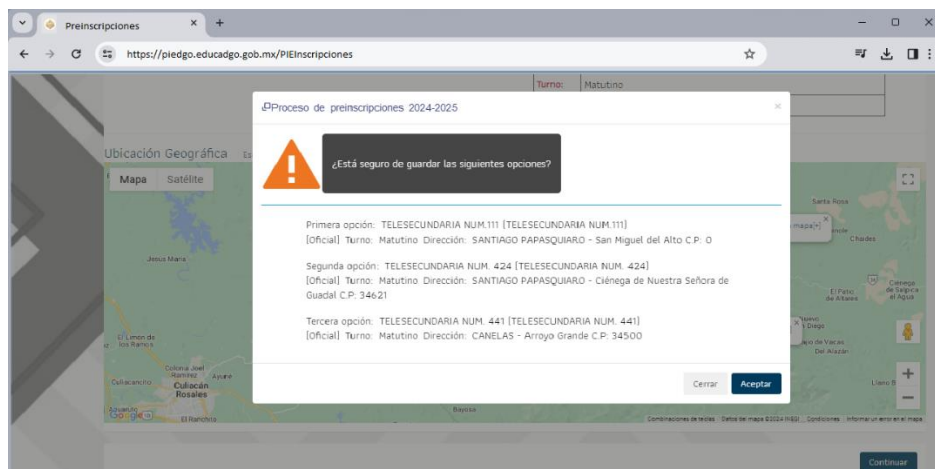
Preinscripciones

https://piedgo.educadgo.gob.mx/PIEInscripciones

Turno: Matutino

Ubicación Geográfica

Mapa Satélite

Proceso de preinscripciones 2024-2025

¿Está seguro de guardar las siguientes opciones?

Primera opción: TELESECUNDARIA NUM.111 [TELESECUNDARIA NUM.111] [Oficial] Turno: Matutino Dirección: SANTIAGO PAPASQUIARO - San Miguel del Alto C.P: 0

Segunda opción: TELESECUNDARIA NUM. 424 [TELESECUNDARIA NUM. 424] [Oficial] Turno: Matutino Dirección: SANTIAGO PAPASQUIARO - Ciénega de Nuestra Señora de Guadal C.P: 34621

Tercera opción: TELESECUNDARIA NUM. 441 [TELESECUNDARIA NUM. 441] [Oficial] Turno: Matutino Dirección: CANELAS - Arroyo Grande C.P: 34500

Cerrar Aceptar

Jesús María
El Limón de los Ramos
Colonia Joel Ramírez
Culiacancito
Culiacán Rosales
Eldorado
El Rancho
Bayosa
Santa Rosa
Chaides
El Patio de Altares
Ciénega de Salgua el Agua
Bajío de Vacas Del Alazar
Llano B
mapa
Google
Combinaciones de teclas Datos del mapa ©2024 INEGI Condiciones Informar un error en el mapa

Continuar